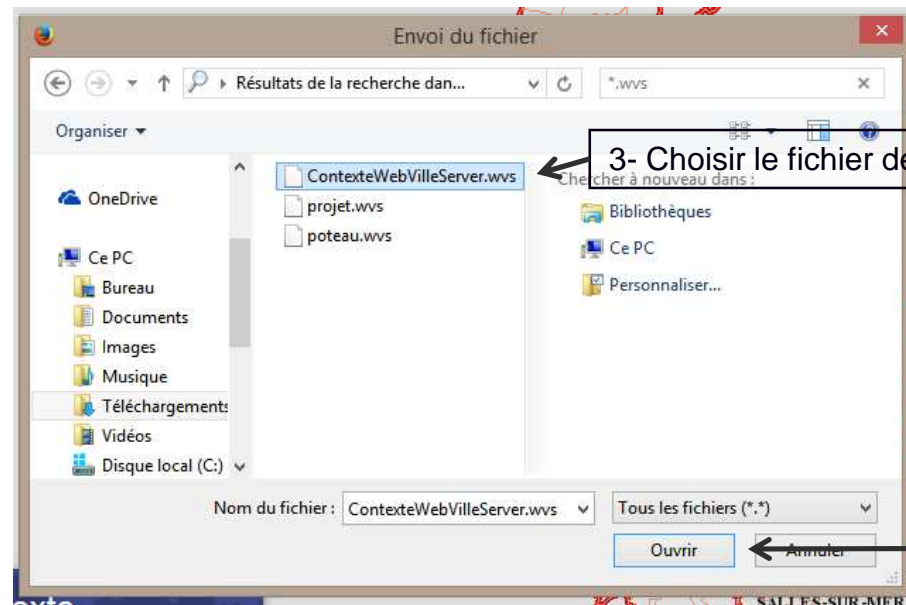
Envoi du fichier

Résultats de la recherche dan...

*.wvs

Organiser ▾

3- Choisir le fichier de

OneDrive

Ce PC

Bureau

Documents

Images

Musique

Téléchargements

Vidéos

Disque local (C:)

ContexteWebVilleServer.wvs

projet.wvs

poteau.wvs

Chercher à nouveau dans :

Bibliothèques

Ce PC

Personnaliser...

Nom du fichier : ContexteWebVilleServer.wvs

Tous les fichiers (*.*)

Ouvrir

Annuler

SALLES-SUR-MER